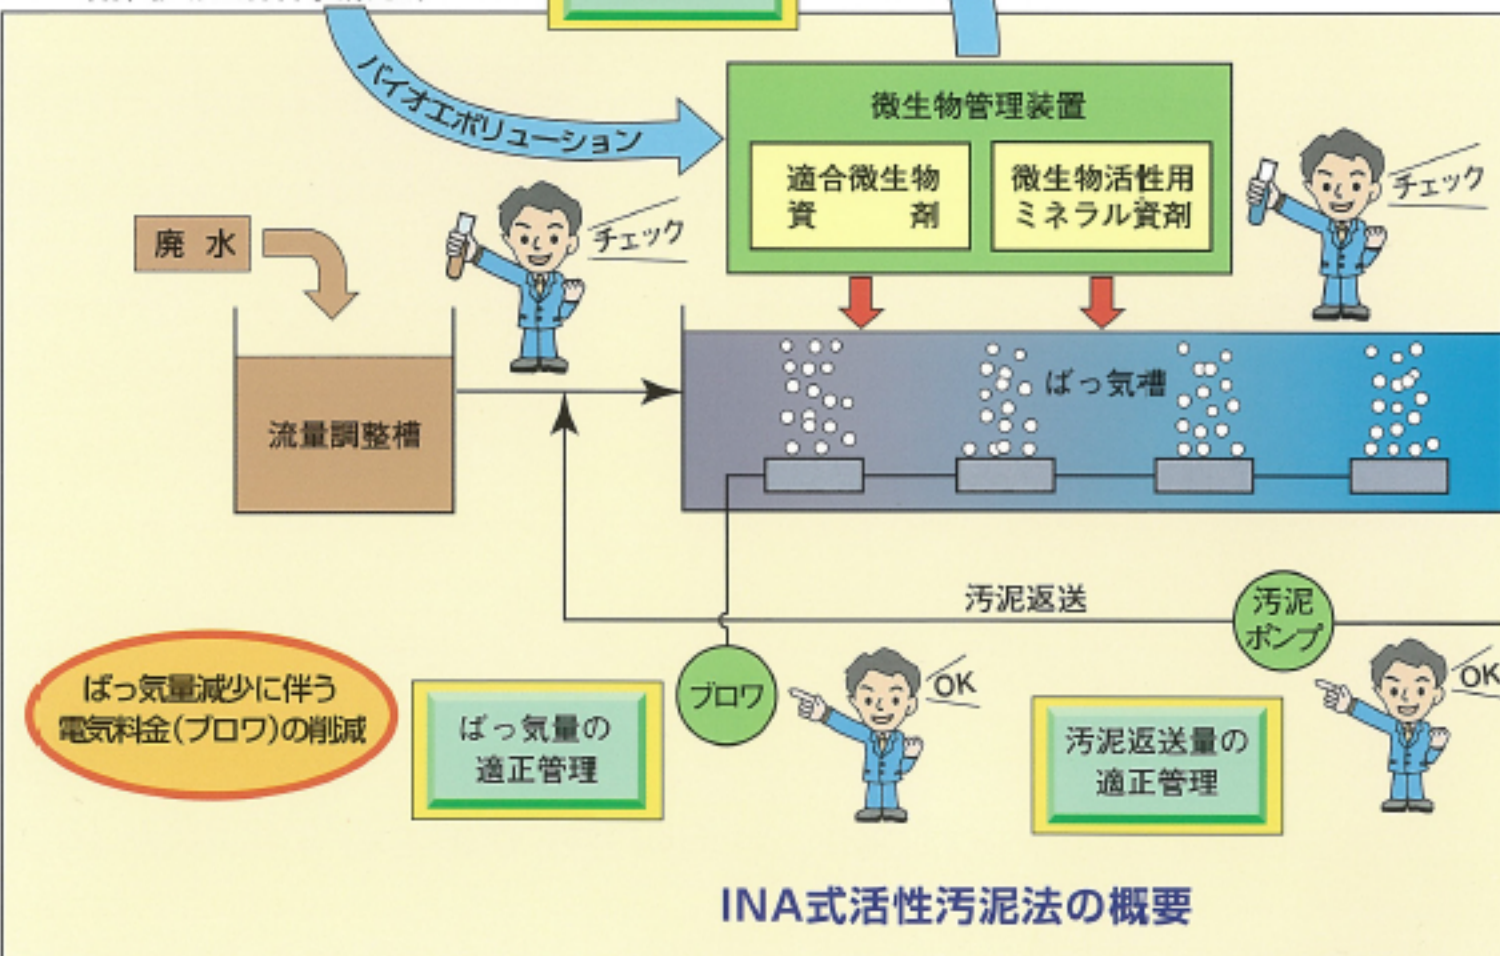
バイオエボリューション

微生物管理装置

適合微生物資剤

微生物活性用ミネラル資剤

チェック

廃水

チェック

流量調整槽

ばっ気槽

汚泥返送

汚泥ポンプ

ばっ気量減少に伴う電気料金(ブロワ)の削減

ばっ気量の適正管理

ブロワ

OK

汚泥返送量の適正管理

OK

INA式活性汚泥法の概要